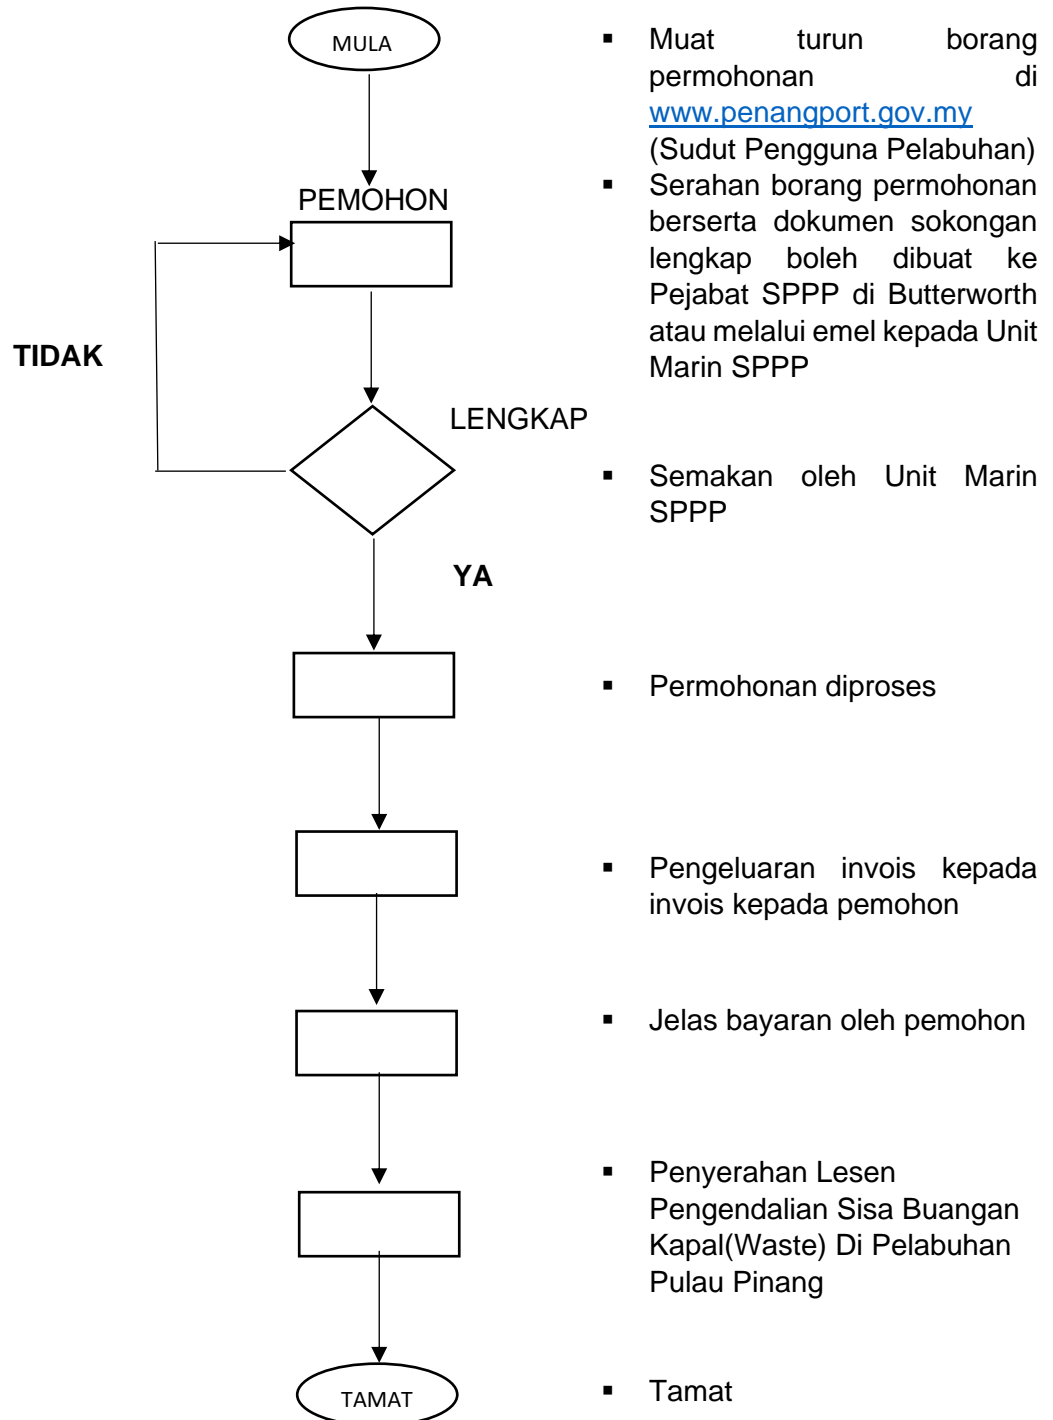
MULA

PEMOHON

TIDAK

LENGKAP

YA

TAMAT

- Muat turun borang permohonan di www.penangport.gov.my (Sudut Pengguna Pelabuhan)
- Serahan borang permohonan berserta dokumen sokongan lengkap boleh dibuat ke Pejabat SPPP di Butterworth atau melalui emel kepada Unit Marin SPPP

- Semakan oleh Unit Marin SPPP

- Permohonan diproses

- Pengeluaran invois kepada invois kepada pemohon

- Jelas bayaran oleh pemohon

- Penyerahan Lesen Pengendalian Sisa Buangan Kapal(Waste) Di Pelabuhan Pulau Pinang

- Tamat